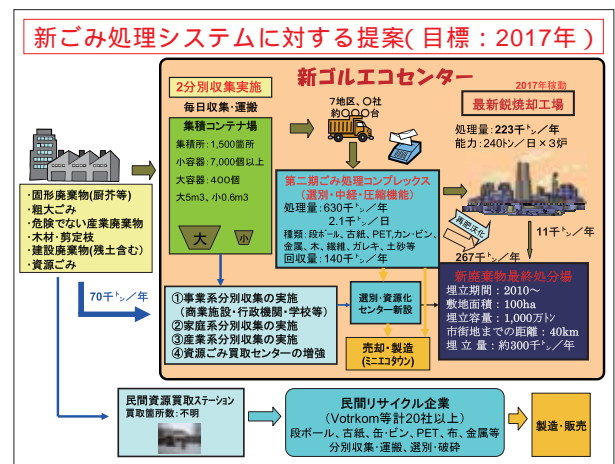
新ごみ処理システムに対する提案(目標：2017年)

2分別収集実施

新ゴルエコセンター

毎日収集・運搬

7地区、○社
約○○○台

2017年稼動
最新鋭焼却工場

集積コンテナ場
集積所：1,500箇所
小容器：7,000個以上
大容器：400個
大5m3、小0.6m3

大　小

処理量：223千トン/年
能力：240トン/日×3炉

第二期ごみ処理コンプレックス
（選別・中継・圧縮機能）
処理量：630千トン/年
2.1千トン/日
種類：段ボール、古紙、PET、カン・ビン、金属、木、繊維、ガレキ、土砂等
回収量：140千トン/年

11千トン/年

再資源化

267千トン/年

・固形廃棄物(厨芥等)
・粗大ごみ
・危険でない産業廃棄物
・木材・剪定枝
・建設廃棄物(残土含む)
・資源ごみ

70千トン/年

①事業系分別収集の実施
（商業施設・行政機関・学校等）
②家庭系分別収集の実施
③産業系分別収集の実施
④資源ごみ買取センターの増強

選別・資源化センター新設

売却・製造
(ミニエコタウン)

新廃棄物最終処分場
埋立期間：2010～
敷地面積：100ha
埋立容量：1,000万トン
市街地までの距離：40km
埋立量：約300千トン/年

民間資源買取ステーション
買取箇所数：不明

民間リサイクル企業
(Votrkom等計20社以上)
段ボール、古紙、缶・ビン、PET、布、金属等
分別収集・運搬、選別・破砕

製造・販売